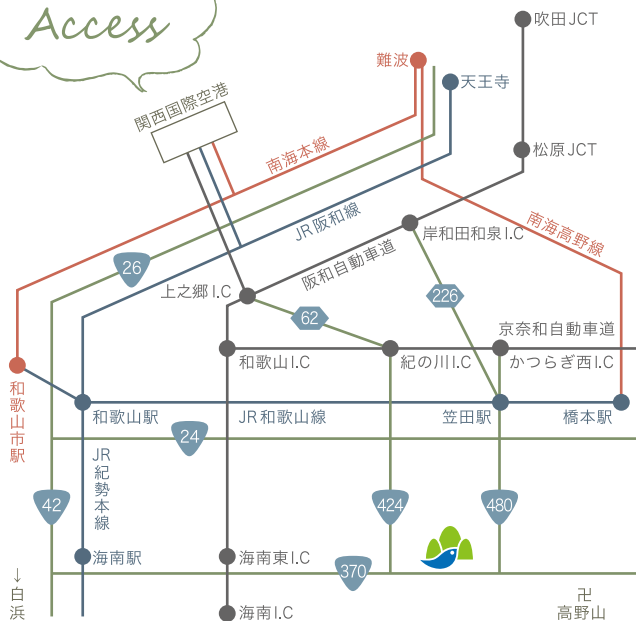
Access

吹田JCT

難波

天王寺

関西国際空港

松原JCT

南海本線

南海高野線

JR阪和線

岸和田和泉I.C

阪和自動車道

26

上之郷I.C

226

62

京奈和自動車道

和歌山市駅

和歌山I.C

紀の川I.C

かつらぎ西I.C

和歌山駅

JR和歌山線

笠田駅

橋本駅

24

JR紀勢本線

42

424

480

海南駅

海南東I.C

370

↓白浜

卍
高野山

海南I.C